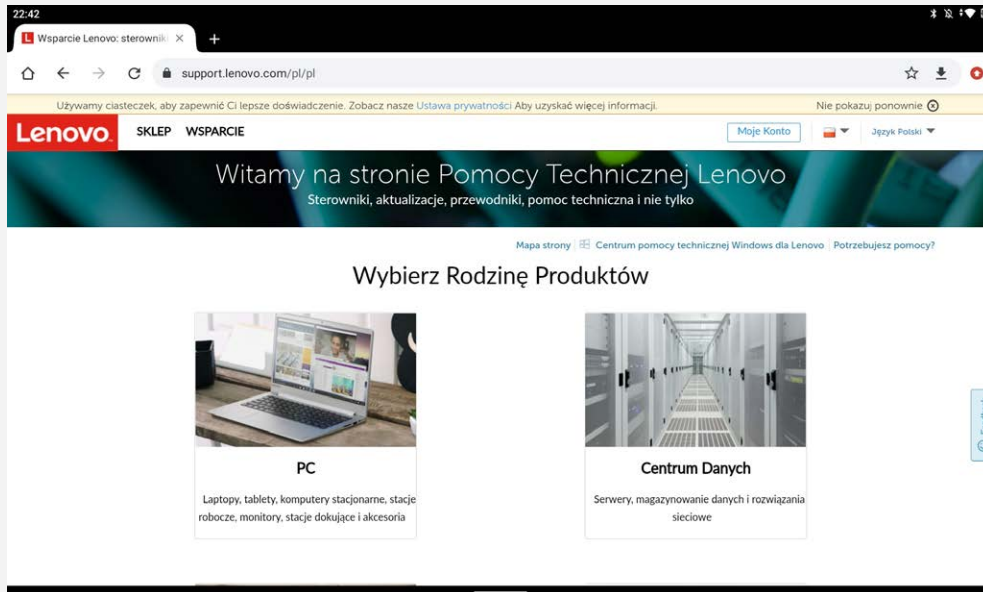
22:42

Wsparcie Lenovo: sterownik ×

+

support.lenovo.com/pl/pl

Używamy ciasteczek, aby zapewnić Ci lepsze doświadczenie. Zobacz nasze Ustawa prywatności Aby uzyskać więcej informacji.

Nie pokazuj ponownie

Lenovo

SKLEP WSPARCIE

Moje Konto

Język Polski

Witamy na stronie Pomocy Technicznej Lenovo

Sterowniki, aktualizacje, przewodniki, pomoc techniczna i nie tylko

Mapa strony | Centrum pomocy technicznej Windows dla Lenovo | Potrzebujesz pomocy?

Wybierz Rodzinę Produktów

PC

Laptopy, tablety, komputery stacjonarne, stacje robocze, monitory, stacje dokujące i akcesoria

Centrum Danych

Serwery, magazynowanie danych i rozwiązania sieciowe